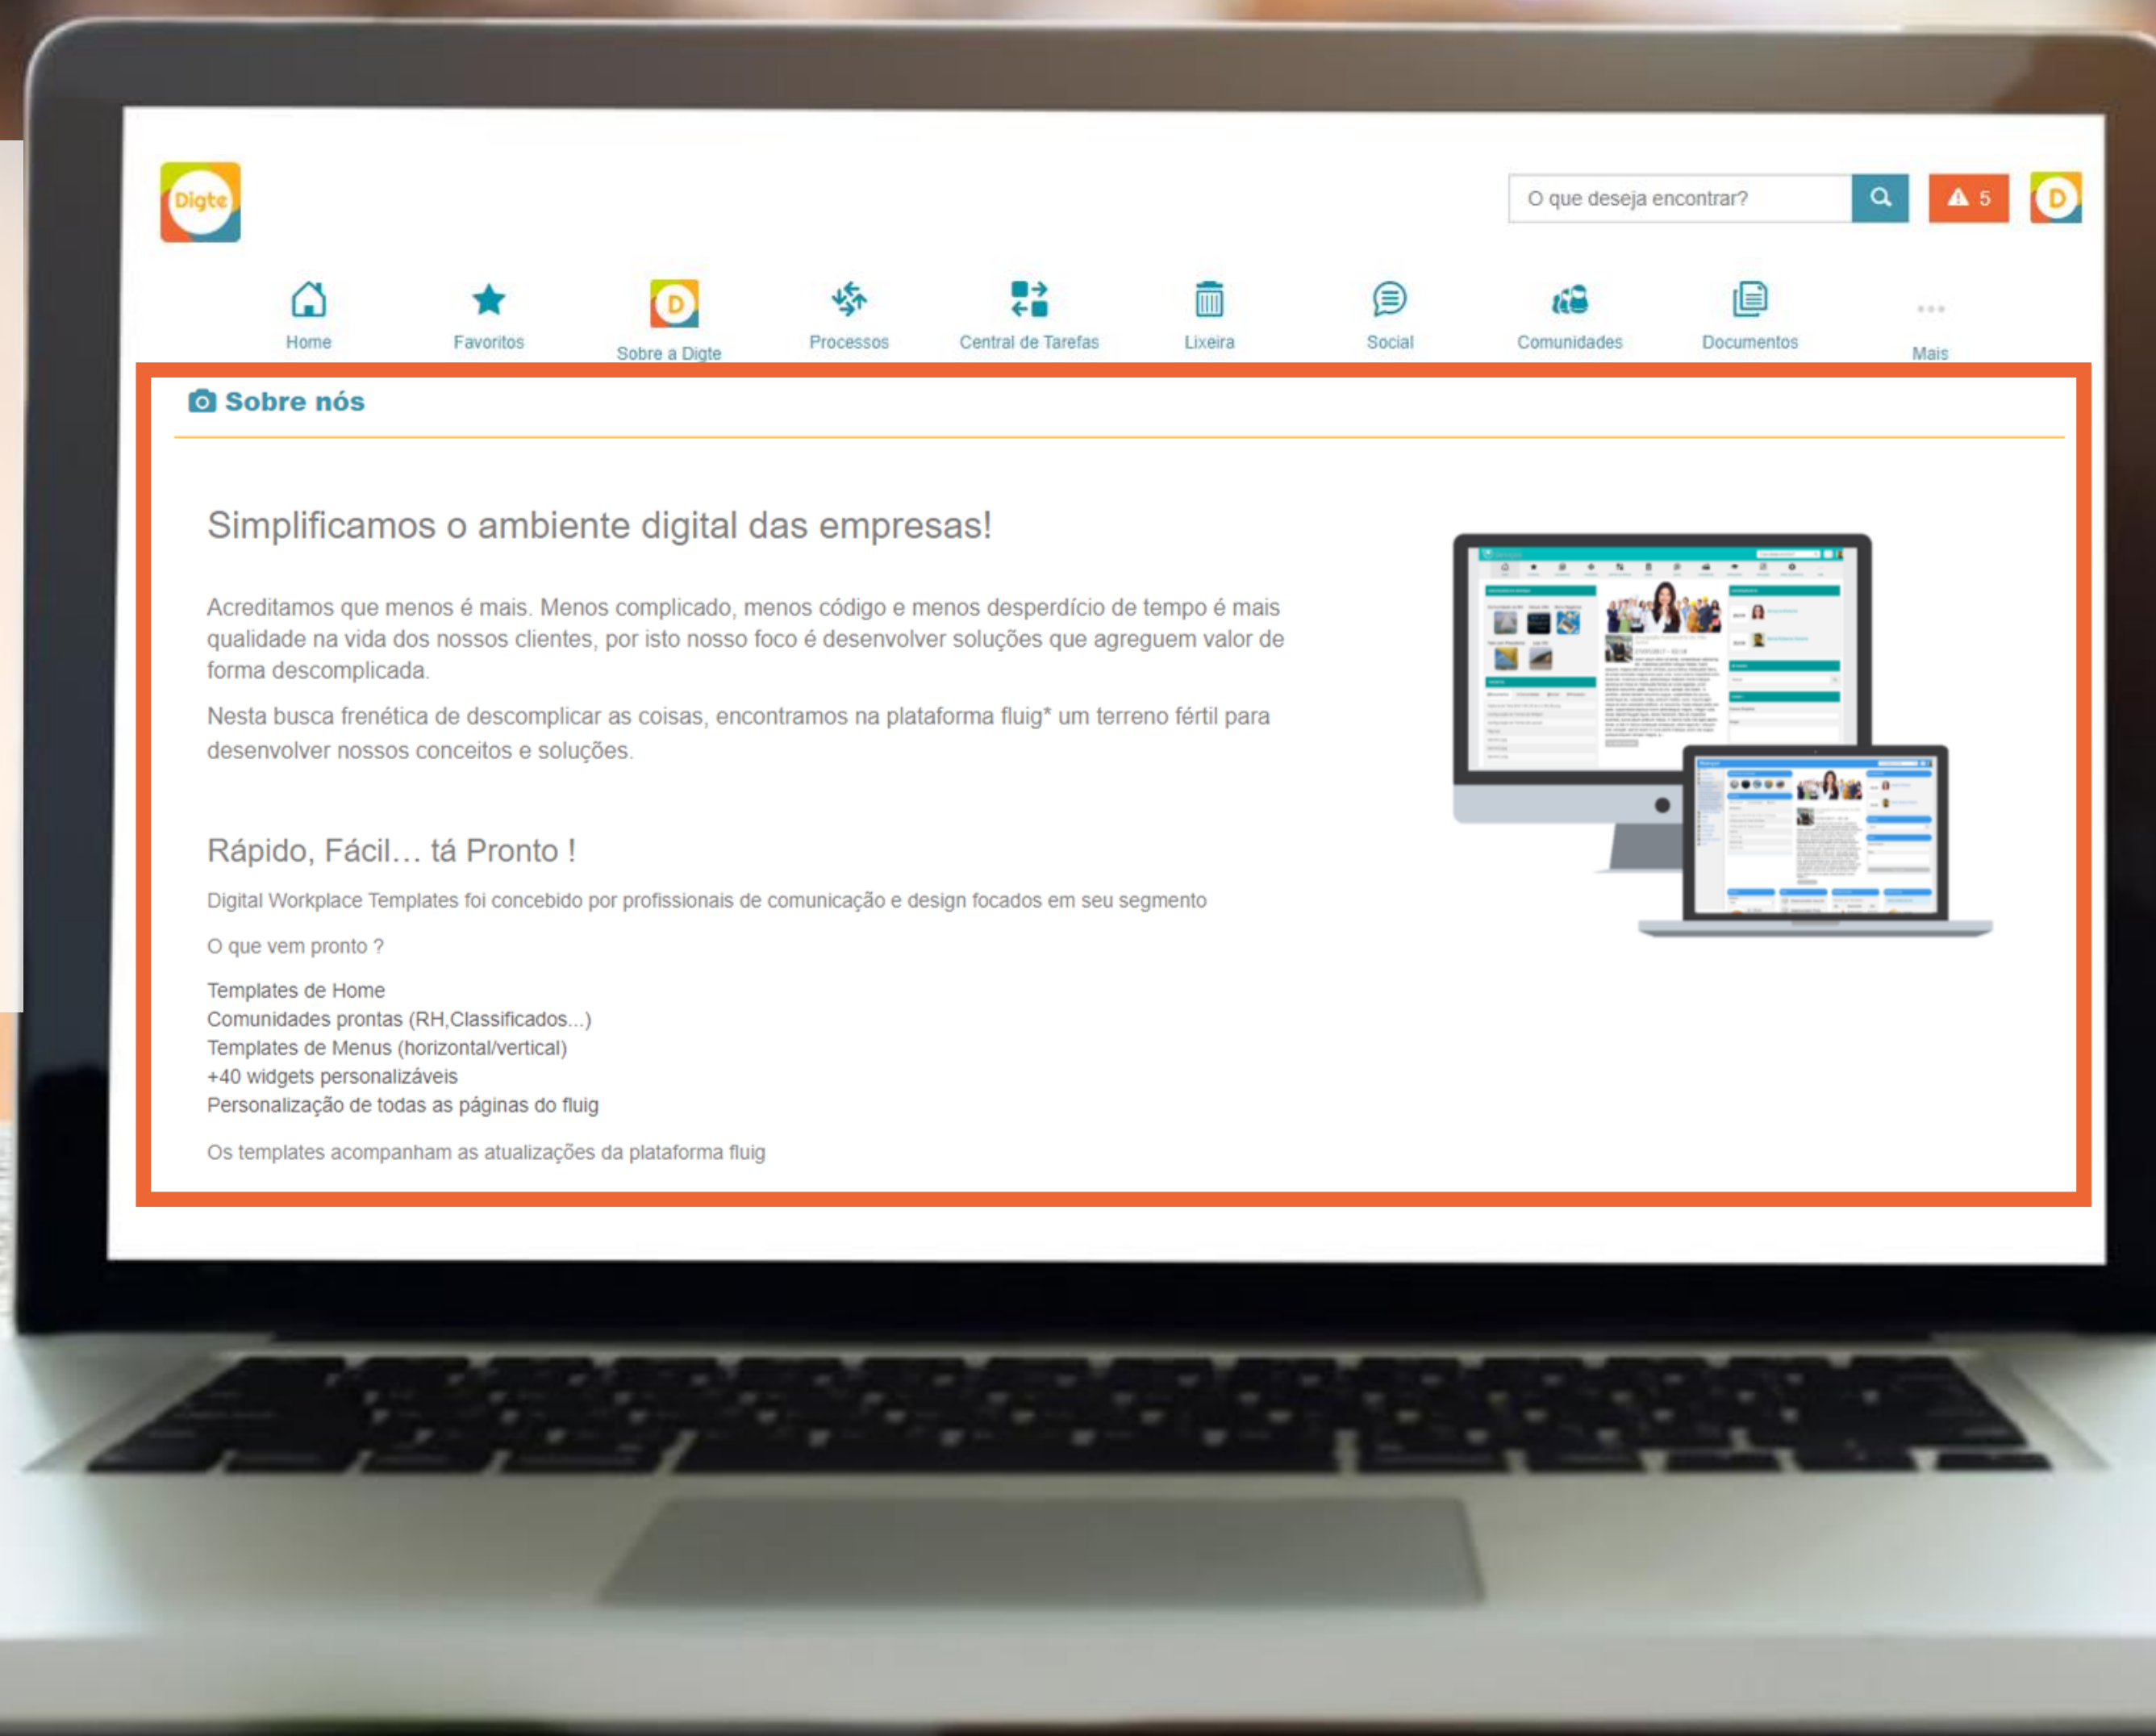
Digte

O que deseja encontrar?

5

D

Home

Favoritos

D

Sobre a Digte

Processos

Central de Tarefas

Lixeira

Social

Comunidades

Documentos

Mais

Sobre nós

Simplificamos o ambiente digital das empresas!

Acreditamos que menos é mais. Menos complicado, menos código e menos desperdício de tempo é mais qualidade na vida dos nossos clientes, por isto nosso foco é desenvolver soluções que agreguem valor de forma descomplicada.

Nesta busca frenética de descomplicar as coisas, encontramos na plataforma fluig* um terreno fértil para desenvolver nossos conceitos e soluções.

Rápido, Fácil… tá Pronto !

Digital Workplace Templates foi concebido por profissionais de comunicação e design focados em seu segmento

O que vem pronto ?

Templates de Home
Comunidades prontas (RH,Classificados...)
Templates de Menus (horizontal/vertical)
+40 widgets personalizáveis
Personalização de todas as páginas do fluig

Os templates acompanham as atualizações da plataforma fluig